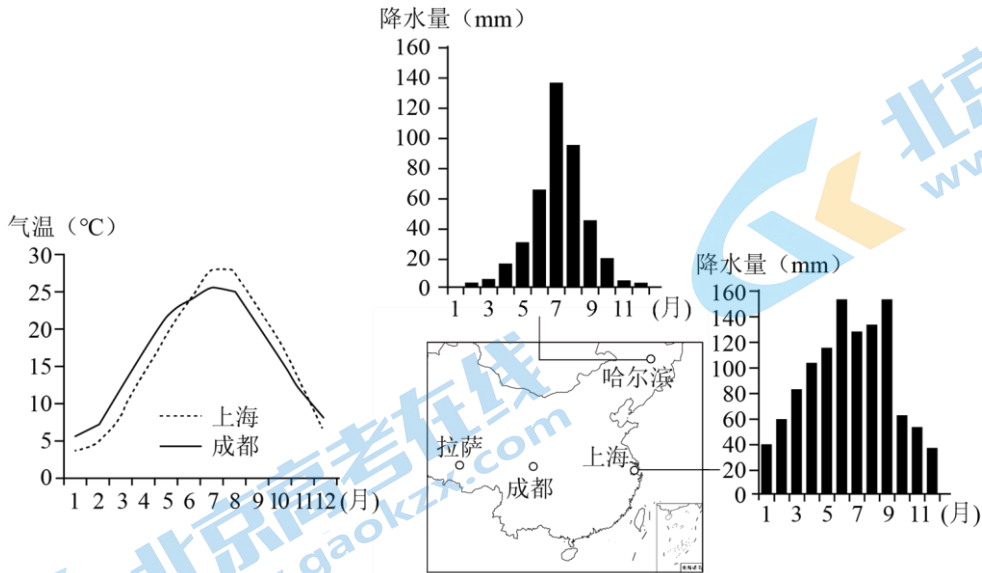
降水量（mm）
160
140
120
100
80
60
40
20
0
1 3 5 7 9 11 (月)

气温（℃）
30
25
20
15
10
5
0
1 2 3 4 5 6 7 8 9 10 11 12 (月)
上海
成都

哈尔滨
拉萨
成都
上海

降水量（mm）
160
140
120
100
80
60
40
20
0
1 3 5 7 9 11 (月)

北京高考在线
www.gaokzx.com